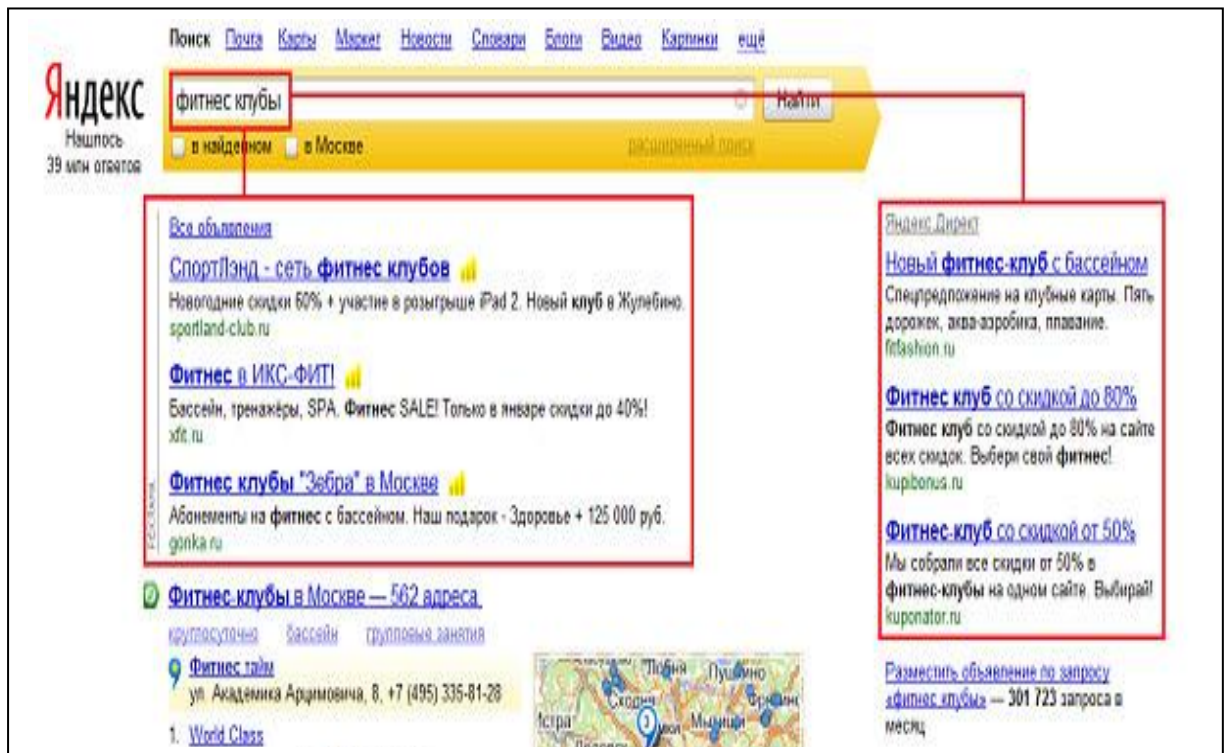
Поиск Почта Карты Маркет Новости Словари Блоги Видео Картинки ещё

Яндекс
Нашлось 39 млн ответов

фитнес клубы
Найти
в найденном в Москве
расширенный поиск

Все объявления

СпортЛэнд - сеть фитнес клубов
Новогодние скидки 60% + участие в розыгрыше iPad 2. Новый клуб в Жулебино.
sportland-club.ru

Фитнес в ИКС-ФИТ!
Бассейн, тренажёры, SPA. Фитнес SALE! Только в январе скидки до 40%!
xfit.ru

Фитнес клубы "Зебра" в Москве
Абонементы на фитнес с бассейном. Наш подарок - Здоровье + 125 000 руб.
gorka.ru

Реклама

Фитнес-клубы в Москве — 562 адреса
круглосуточно бассейн групповые занятия

Фитнес тайм
ул. Академика Арцимовича, 8, +7 (495) 335-81-28

1. World Class

Яндекс.Директ

Новый фитнес-клуб с бассейном
Спецпредложение на клубные карты. Пять дорожек, аква-аэробика, плавание.
fitfashion.ru

Фитнес клуб со скидкой до 80%
Фитнес клуб со скидкой до 80% на сайте всех скидок. Выбери свой фитнес!
kupibonus.ru

Фитнес-клуб со скидкой от 50%
Мы собрали все скидки от 50% в фитнес-клубы на одном сайте. Выбирай!
kuponator.ru

Разместить объявление по запросу «фитнес клубы» — 301 723 запроса в месяц

Лобня Пушкино Сходня Мытищи Истра